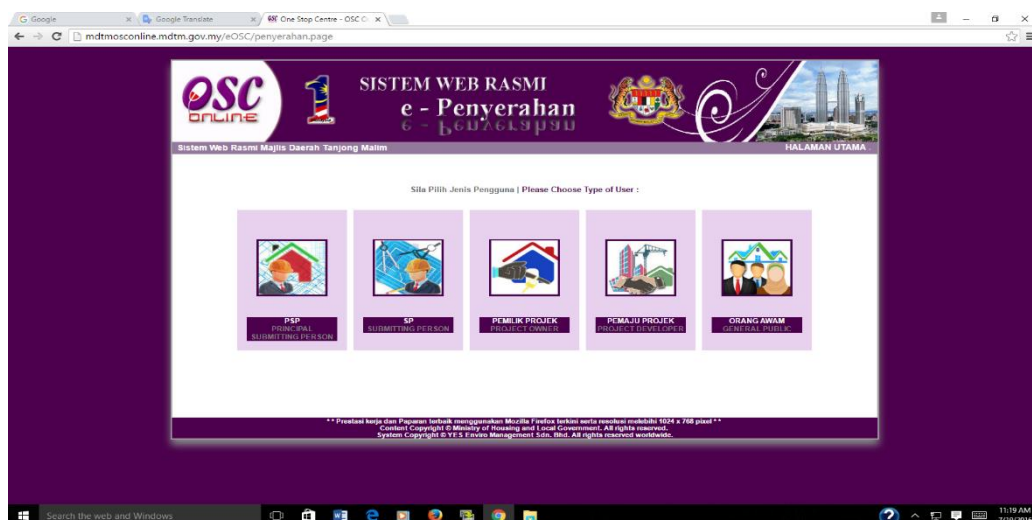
G Google × Google Translate × One Stop Centre - OSC O ×

mdtmosconline.mdtm.gov.my/eOSC/penyerahan.page

OSC ONLINE 1 SISTEM WEB RASMI e - Penyerahan

Sistem Web Rasmi Majlis Daerah Tanjong Malim

HALAMAN UTAMA

Sila Pilih Jenis Pengguna | Please Choose Type of User :

PSP PRINCIPAL SUBMITTING PERSON

SP SUBMITTING PERSON

PEMILIK PROJEK PROJECT OWNER

PEMAJU PROJEK PROJECT DEVELOPER

ORANG AWAM GENERAL PUBLIC

** Prestasi kerja dan Paparan terbaik menggunakan Mozilla Firefox terkini serta resolusi melebihi 1024 x 768 pixel **
Content Copyright © Ministry of Housing and Local Government. All rights reserved.
System Copyright © YES Enviro Management Sdn. Bhd. All rights reserved worldwide.

Search the web and Windows

11:19 AM
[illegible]